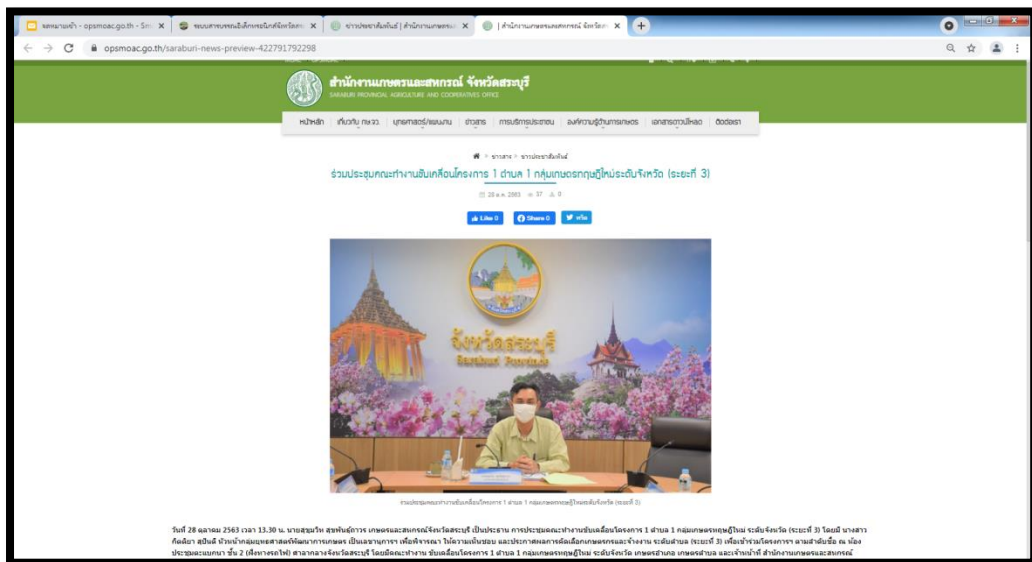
ผลงานแม่ข่า - opsmoac.go.th - Sin ×
ระบบสารบรรณอิเล็กทรอนิกส์จังหวัดสระ ×
ข่าวประชาสัมพันธ์ | สำนักงานเกษตรแ ×
| สำนักงานเกษตรและสหกรณ์ จังหวัดสระ ×
+

opsmoac.go.th/saraburi-news-preview-422791792298

สำนักงานเกษตรและสหกรณ์ จังหวัดสระบุรี
SARABURI PROVINCIAL AGRICULTURE AND COOPERATIVES OFFICE

หน้าหลัก | เกี่ยวกับ กษ.จ. | ยุทธศาสตร์/แผนงาน | ข่าวสาร | การบริการประชาชน | องค์ความรู้ด้านการเกษตร | เอกสารดาวน์โหลด | ติดต่อเรา

ข่าวสาร > ข่าวประชาสัมพันธ์

ร่วมประชุมคณะทำงานขับเคลื่อนโครงการ 1 ตำบล 1 กลุ่มเกษตรทฤษฎีใหม่ระดับจังหวัด (ระยะที่ 3)

28 ต.ค. 2563 37 0

Like 0 Share 0 ทวีต

จังหวัดสระบุรี
Saraburi Province

ร่วมประชุมคณะทำงานขับเคลื่อนโครงการ 1 ตำบล 1 กลุ่มเกษตรทฤษฎีใหม่ระดับจังหวัด (ระยะที่ 3)

วันที่ 28 ตุลาคม 2563 เวลา 13.30 น. นายสุขุมวิท สุขพันธ์ถาวร เกษตรและสหกรณ์จังหวัดสระบุรี เป็นประธาน การประชุมคณะทำงานขับเคลื่อนโครงการ 1 ตำบล 1 กลุ่มเกษตรทฤษฎีใหม่ ระดับจังหวัด (ระยะที่ 3) โดยมี นางสาวกิตติยา สุขินดี หัวหน้ากลุ่มยุทธศาสตร์พัฒนาการเกษตร เป็นเลขานุการฯ เพื่อพิจารณา ให้ความเห็นชอบ และประกาศผลการคัดเลือกเกษตรกรและจ้างงาน ระดับตำบล (ระยะที่ 3) เพื่อเข้าร่วมโครงการฯ ตามลำดับชื่อ ณ ห้องประชุมอเนกนา ชั้น 2 (ฝั่งหารกรไฟ) ศาลากลางจังหวัดสระบุรี โดยมีคณะทำงาน ขับเคลื่อนโครงการ 1 ตำบล 1 กลุ่มเกษตรทฤษฎีใหม่ ระดับจังหวัด เกษตรอำเภอ เกษตรตำบล และเจ้าหน้าที่ สำนักงานเกษตรและสหกรณ์